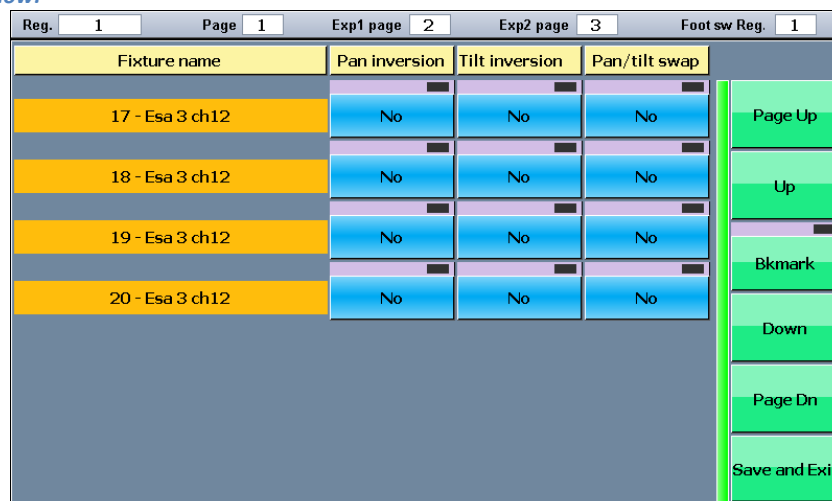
Reg. 1 Page 1 Exp1 page 2 Exp2 page 3 Foot sw Reg. 1

| Fixture name | Pan inversion | Tilt inversion | Pan/tilt swap |
|---|---|---|---|
| 17 - Esa 3 ch12 | No | No | No |
| 18 - Esa 3 ch12 | No | No | No |
| 19 - Esa 3 ch12 | No | No | No |
| 20 - Esa 3 ch12 | No | No | No |

Page Up
Up
Bkmark
Down
Page Dn
Save and Exi